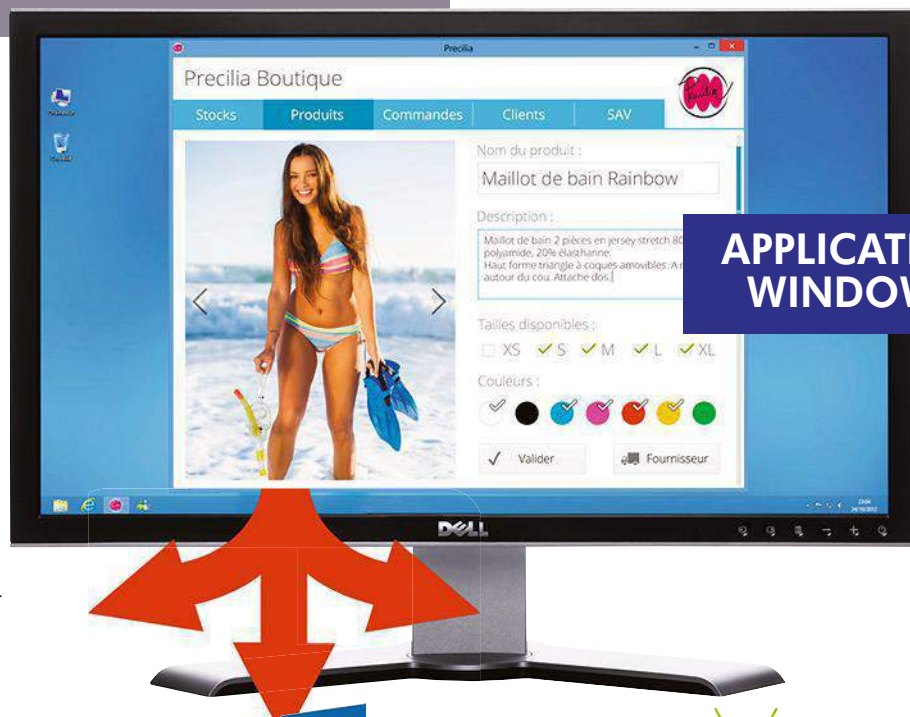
Precilia

Precilia Boutique

Stocks
Produits
Commandes
Clients
SAV

Nom du produit :

Maillot de bain Rainbow

Description :

Maillot de bain 2 pièces en jersey stretch 80 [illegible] polyamide, 20% élasthanne.
Haut forme triangle à coques amovibles. A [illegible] autour du cou. Attache dos.

Tailles disponibles :

XS S M L XL

Couleurs :

Valider

Fournisseur

APPLICAT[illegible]
WINDOW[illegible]

DELL